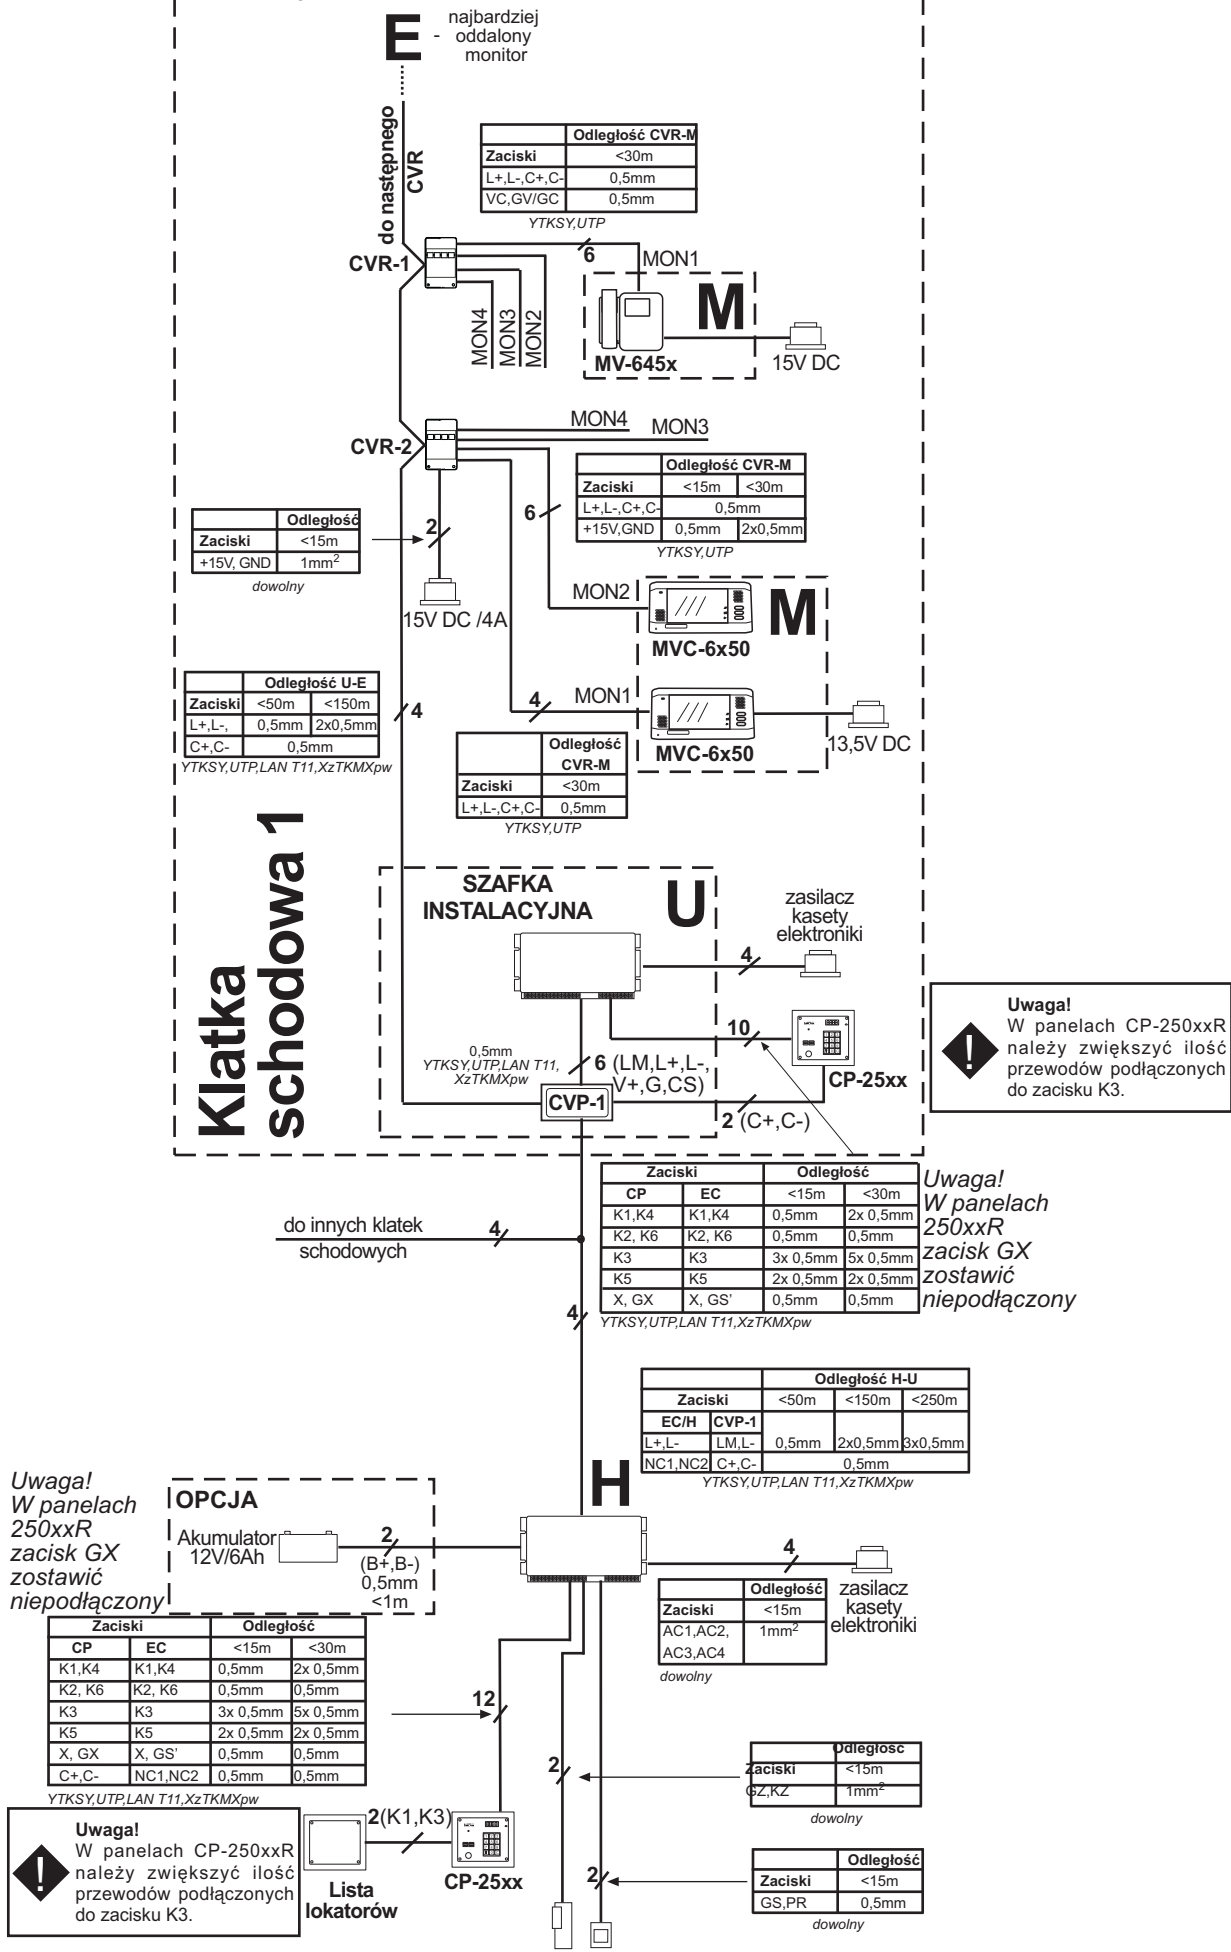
E - najbardziej oddalony monitor

do następnego CVR

| | Odległość CVR-M |
|---|---|
| Zaciski | <30m |
| L+,L-,C+,C- | 0,5mm |
| VC,GV/GC | 0,5mm |

YTKSY,UTP

CVR-1
6
MON1
M
MON4 MON3 MON2
MV-645x
15V DC

CVR-2
MON4
MON3

| | Odległość CVR-M | |
|---|---|---|
| Zaciski | <15m | <30m |
| L+,L-,C+,C- | 0,5mm | |
| +15V,GND | 0,5mm | 2x0,5mm |

YTKSY,UTP

| | Odległość |
|---|---|
| Zaciski | <15m |
| +15V, GND | 1mm$^2$ |

dowolny

2
6
MON2
M
15V DC /4A
MVC-6x50

| | Odległość U-E | |
|---|---|---|
| Zaciski | <50m | <150m |
| L+,L-, | 0,5mm | 2x0,5mm |
| C+,C- | 0,5mm | |

YTKSY,UTP,LAN T11,XzTKMXpw

4
4
MON1
MVC-6x50
13,5V DC

| | Odległość CVR-M |
|---|---|
| Zaciski | <30m |
| L+,L-,C+,C- | 0,5mm |

YTKSY,UTP

Klatka schodowa 1

SZAFKA INSTALACYJNA
U
zasilacz kasety elektroniki
4
10
CP-25xx
0,5mm YTKSY,UTP,LAN T11, XzTKMXpw
6 (LM,L+,L-, V+,G,CS)
CVP-1
2 (C+,C-)

Uwaga!
W panelach CP-250xxR należy zwiększyć ilość przewodów podłączonych do zacisku K3.

| Zaciski | | Odległość | |
|---|---|---|---|
| CP | EC | <15m | <30m |
| K1,K4 | K1,K4 | 0,5mm | 2x 0,5mm |
| K2, K6 | K2, K6 | 0,5mm | 0,5mm |
| K3 | K3 | 3x 0,5mm | 5x 0,5mm |
| K5 | K5 | 2x 0,5mm | 2x 0,5mm |
| X, GX | X, GS' | 0,5mm | 0,5mm |

YTKSY,UTP,LAN T11,XzTKMXpw

Uwaga! W panelach 250xxR zacisk GX zostawić niepodłączony

do innych klatek schodowych
4
4

| Zaciski | | Odległość H-U | | |
|---|---|---|---|---|
| EC/H | CVP-1 | <50m | <150m | <250m |
| L+,L- | LM,L- | 0,5mm | 2x0,5mm | 3x0,5mm |
| NC1,NC2 | C+,C- | 0,5mm | | |

YTKSY,UTP,LAN T11,XzTKMXpw

H

Uwaga! W panelach 250xxR zacisk GX zostawić niepodłączony

OPCJA
Akumulator 12V/6Ah
2
(B+,B-) 0,5mm <1m

4
zasilacz kasety elektroniki

| | Odległość |
|---|---|
| Zaciski | <15m |
| AC1,AC2, AC3,AC4 | 1mm$^2$ |

dowolny

| Zaciski | | Odległość | |
|---|---|---|---|
| CP | EC | <15m | <30m |
| K1,K4 | K1,K4 | 0,5mm | 2x 0,5mm |
| K2, K6 | K2, K6 | 0,5mm | 0,5mm |
| K3 | K3 | 3x 0,5mm | 5x 0,5mm |
| K5 | K5 | 2x 0,5mm | 2x 0,5mm |
| X, GX | X, GS' | 0,5mm | 0,5mm |
| C+,C- | NC1,NC2 | 0,5mm | 0,5mm |

YTKSY,UTP,LAN T11,XzTKMXpw

12
2

| | Odległosc |
|---|---|
| Zaciski | <15m |
| GZ,KZ | 1mm$^2$ |

dowolny

Uwaga!
W panelach CP-250xxR należy zwiększyć ilość przewodów podłączonych do zacisku K3.

2(K1,K3)
Lista lokatorów
CP-25xx
2

| | Odległość |
|---|---|
| Zaciski | <15m |
| GS,PR | 0,5mm |

dowolny